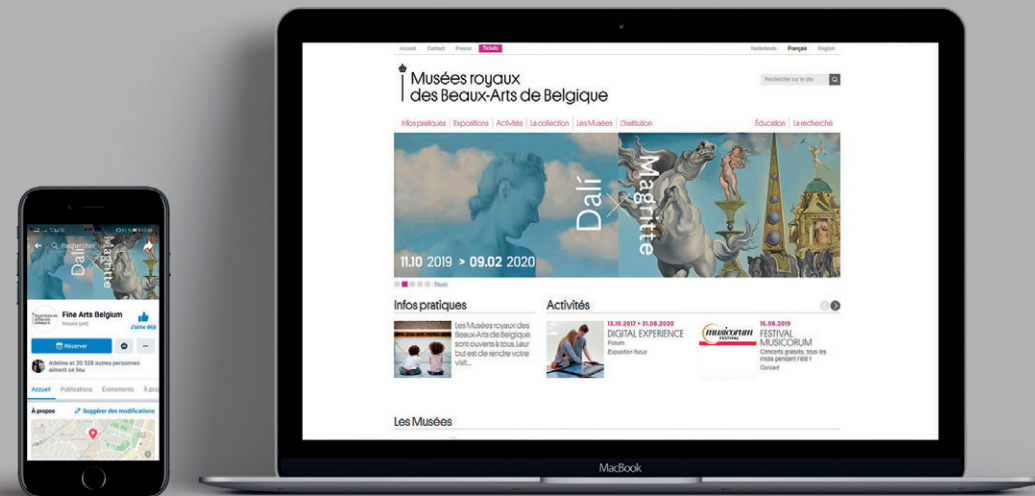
Accueil Contact Presse Tickets

Nederlands Français English

Musées royaux des Beaux-Arts de Belgique

Rechercher sur le site

Infos pratiques | Expositions | Activités | La collection | Les Musées | L'institution

Éducation | La recherche

Dalí Magritte

11.10 2019 > 09.02 2020

Pause

Infos pratiques

Les Musées royaux des Beaux-Arts de Belgique sont ouverts à tous. Leur but est de rendre votre visit...

Activités

13.10.2017 > 31.08.2020
DIGITAL EXPERIENCE
Forum
Exposition focus

musicorum FESTIVAL

16.08.2019
FESTIVAL MUSICORUM
Concerts gratuits, tous les mois pendant l'été !
Concert

Les Musées

MacBook

Rechercher

Dalí Magritte

Fine Arts Belgium
Musée (art)

J'aime déjà

Réserver

Adeline et 20 328 autres personnes aiment ce lieu

Accueil Publications Événements À pro

À propos

Suggérer des modifications